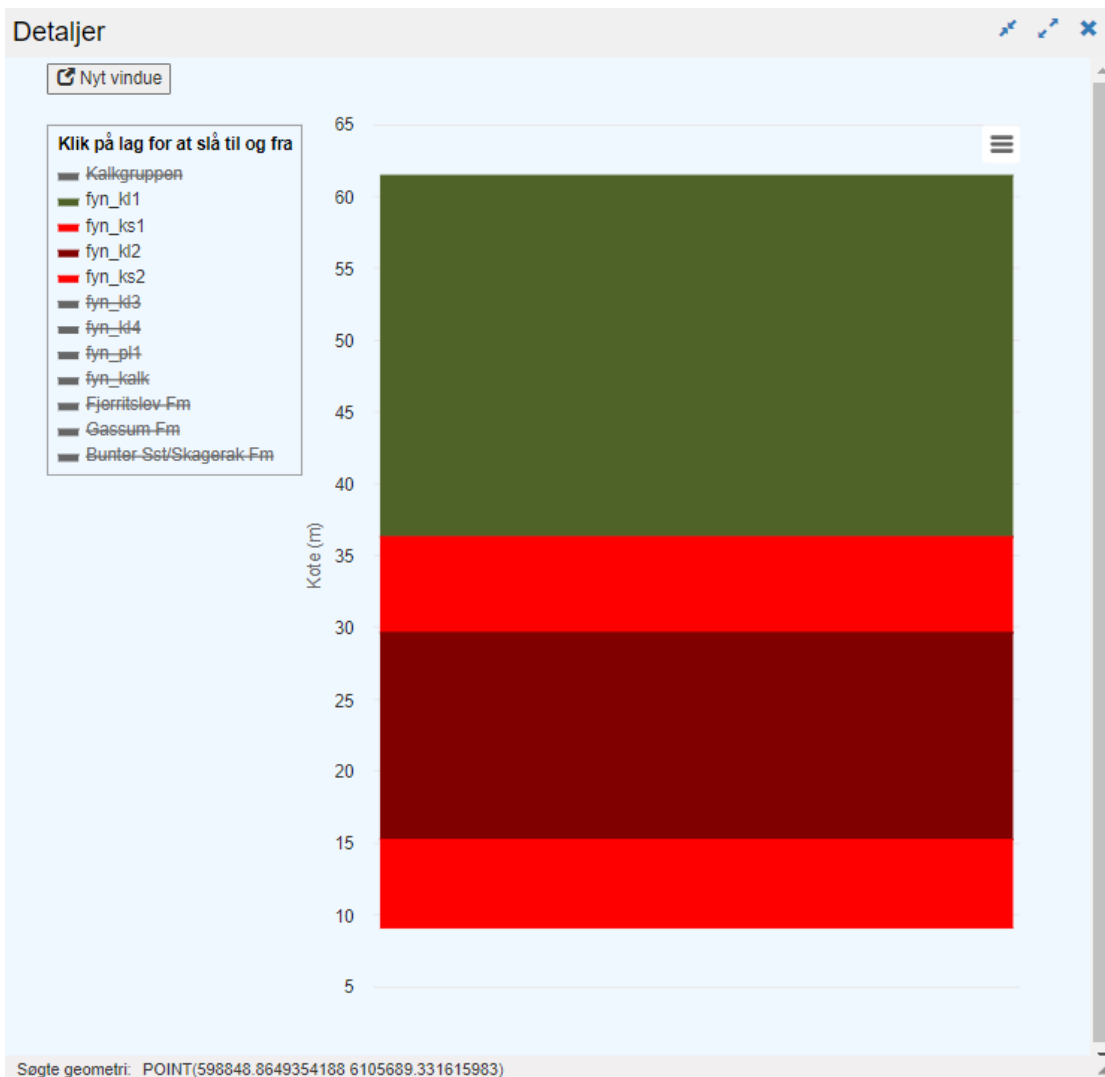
Detaljer

Nyt vindue

Klik på lag for at slå til og fra
Kalkgruppen
fyn_kl1
fyn_ks1
fyn_kl2
fyn_ks2
fyn_kl3
fyn_kl4
fyn_pl1
fyn_kalk
Fjerritslev Fm
Gassum Fm
Bunter Sst/Skagerak Fm

65
60
55
50
45
40
35
30
25
20
15
10
5

Kote (m)

Søgte geometri: POINT(598848.8649354188 6105689.331615983)